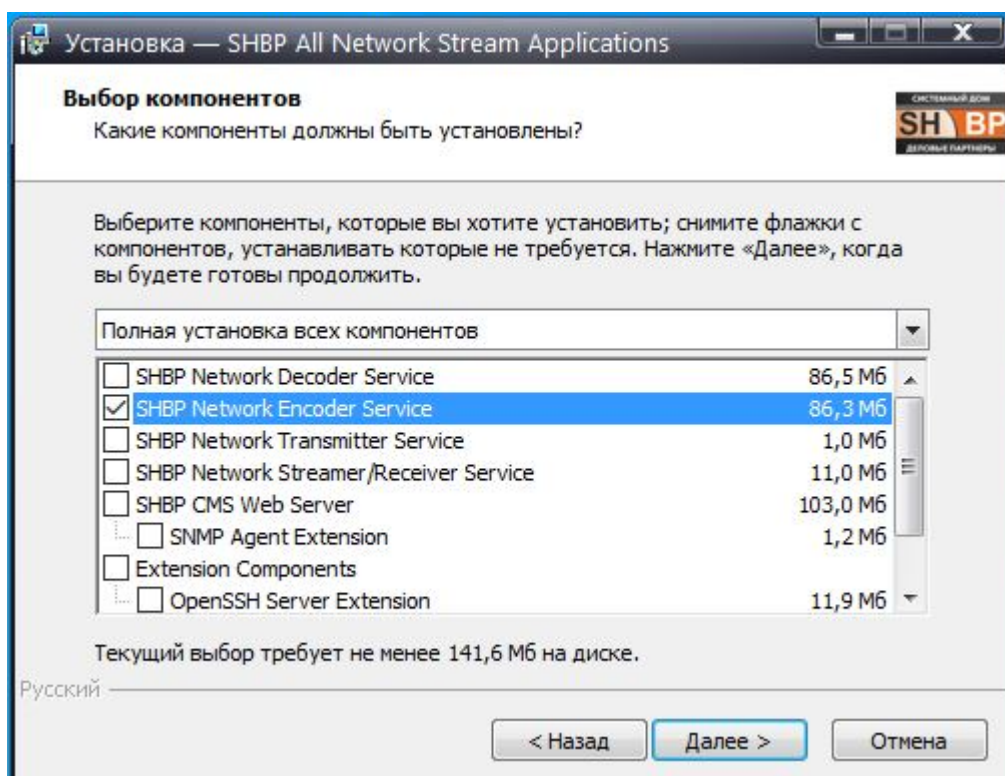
Установка — SHBP All Network Stream Applications

Выбор компонентов
Какие компоненты должны быть установлены?

СИСТЕМНЫЙ ДОМ
SH BP
ДЕЛОВЫЕ ПАРТНЕРЫ

Выберите компоненты, которые вы хотите установить; снимите флажки с компонентов, устанавливать которые не требуется. Нажмите «Далее», когда вы будете готовы продолжить.

Полная установка всех компонентов

| | |
|---|---|
| SHBP Network Decoder Service | 86,5 Мб |
| SHBP Network Encoder Service | 86,3 Мб |
| SHBP Network Transmitter Service | 1,0 Мб |
| SHBP Network Streamer/Receiver Service | 11,0 Мб |
| SHBP CMS Web Server | 103,0 Мб |
| SNMP Agent Extension | 1,2 Мб |
| Extension Components | |
| OpenSSH Server Extension | 11,9 Мб |

Текущий выбор требует не менее 141,6 Мб на диске.

Русский

< Назад  Далее >  Отмена